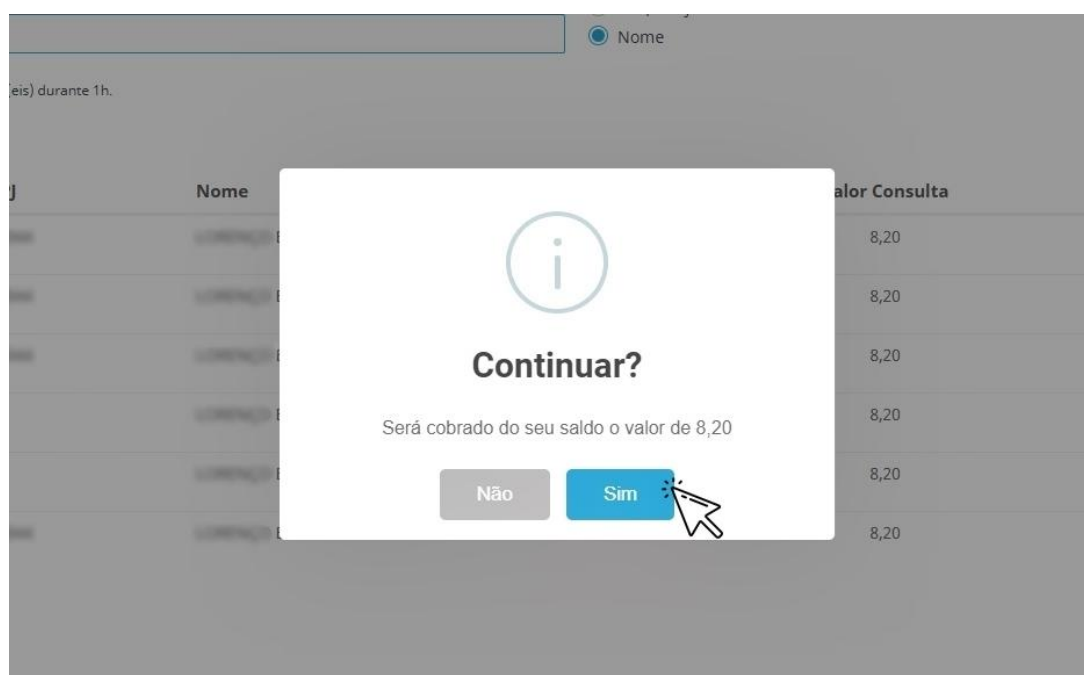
Nome

(eis) durante 1h.

| J | Nome | alor Consulta |
|---|---|---|
| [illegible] | LORENÇO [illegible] | 8,20 |
| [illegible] | LORENÇO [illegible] | 8,20 |
| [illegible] | LORENÇO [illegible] | 8,20 |
| | LORENÇO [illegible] | 8,20 |
| | LORENÇO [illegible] | 8,20 |
| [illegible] | LORENÇO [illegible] | 8,20 |

Continuar?

Será cobrado do seu saldo o valor de 8,20

Não

Sim